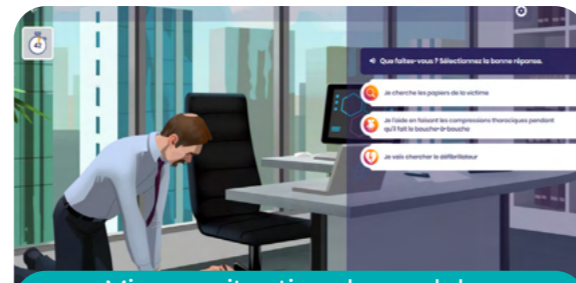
42

Que faites-vous ? Sélectionnez la bonne réponse.

Je cherche les papiers de la victime

Je l'aide en faisant les compressions thoraciques pendant qu'il fait le bouche-à-bouche

Je vais chercher le défibrillateur

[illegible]